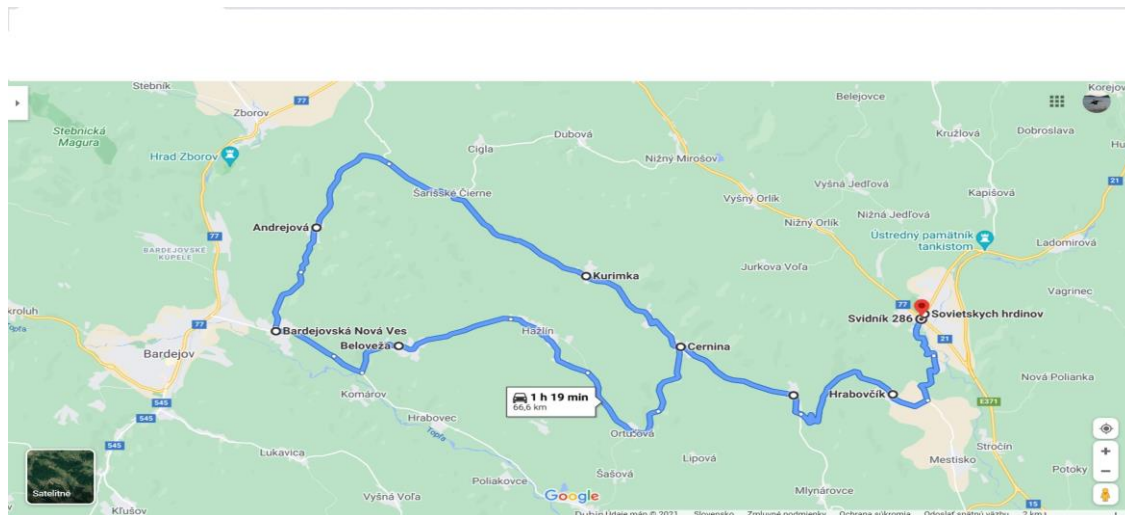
Stebník
Zborov
77
Stebnícká Magura
Hrad Zborov
Cigla
Dubová
Nižný Mirošov
Belejovce
Kružlová
Dobroslava
Hu
Korejov
Šarišské Čierne
Vyšný Orlík
Vyšná Jedľová
Kapišová
21
Andrejová
Nižný Orlík
Nižná Jedľová
BARDEJOVSKÉ KÚPELE
Ustredný pamätník tankistom
Ladomirová
Jurkova Voľa
Kurimka
Vagrinec
kroluh
77
Bardejovská Nová Ves
Hažlín
77
Svidník 286
Sovietskych hrdinov
Bardejov
Beloveža
Cernina
21
545
Hrabovčík
Nová Polianka
Komárov
1 h 19 min
66,6 km
Hrabovec
E371
545
Topľa
Ortuťová
Stročín
Lukavica
Lipová
Mestisko
Potoky
Šašová
Poliakovce
Google
Mlynárovce
Vyšná Voľa
15
Satelitné
Kľušov
Dukla Údaje máp © 2021
Slovensko
Zmluvné podmienky
Ochrana súkromia
Odoslať spätnú väzbu
2 km